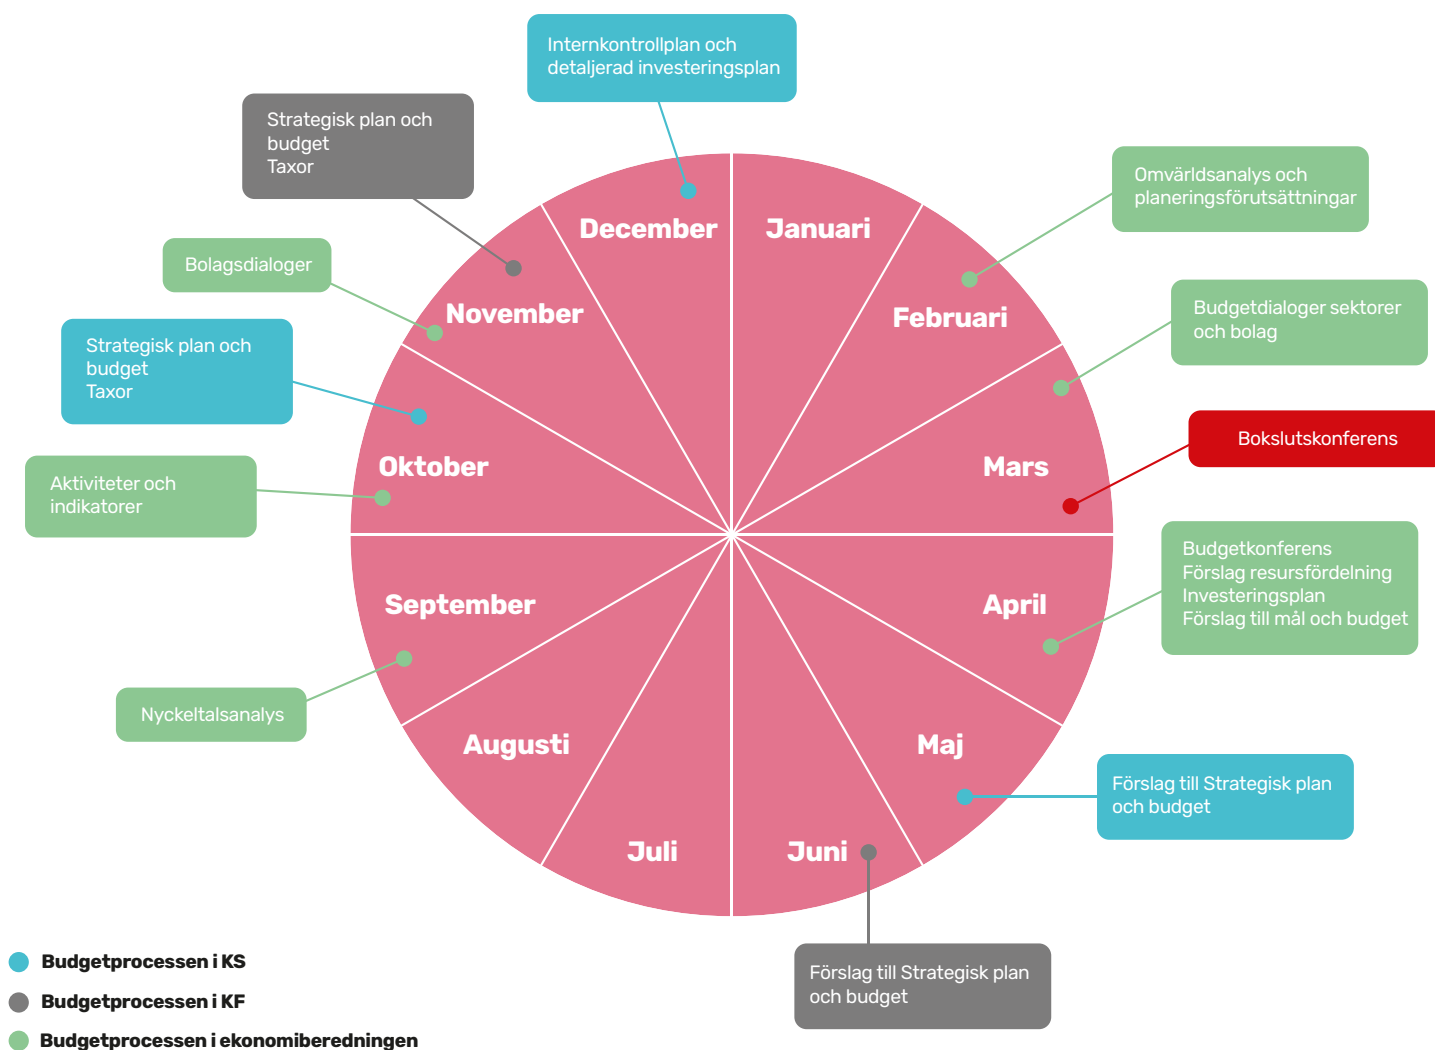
Internkontrollplan och detaljerad investeringsplan

Strategisk plan och budget
Taxor

Omvärldsanalys och planeringsförutsättningar

Bolagsdialoger

Budgetdialoger sektorer och bolag

Strategisk plan och budget
Taxor

Bokslutskonferens

Aktiviteter och indikatorer

Budgetkonferens
Förslag resursfördelning
Investeringsplan
Förslag till mål och budget

Nyckeltalsanalys

Förslag till Strategisk plan och budget

Förslag till Strategisk plan och budget

December
Januari
November
Februari
Oktober
Mars
September
April
Augusti
Maj
Juli
Juni

Budgetprocessen i KS
Budgetprocessen i KF
Budgetprocessen i ekonomiberedningen